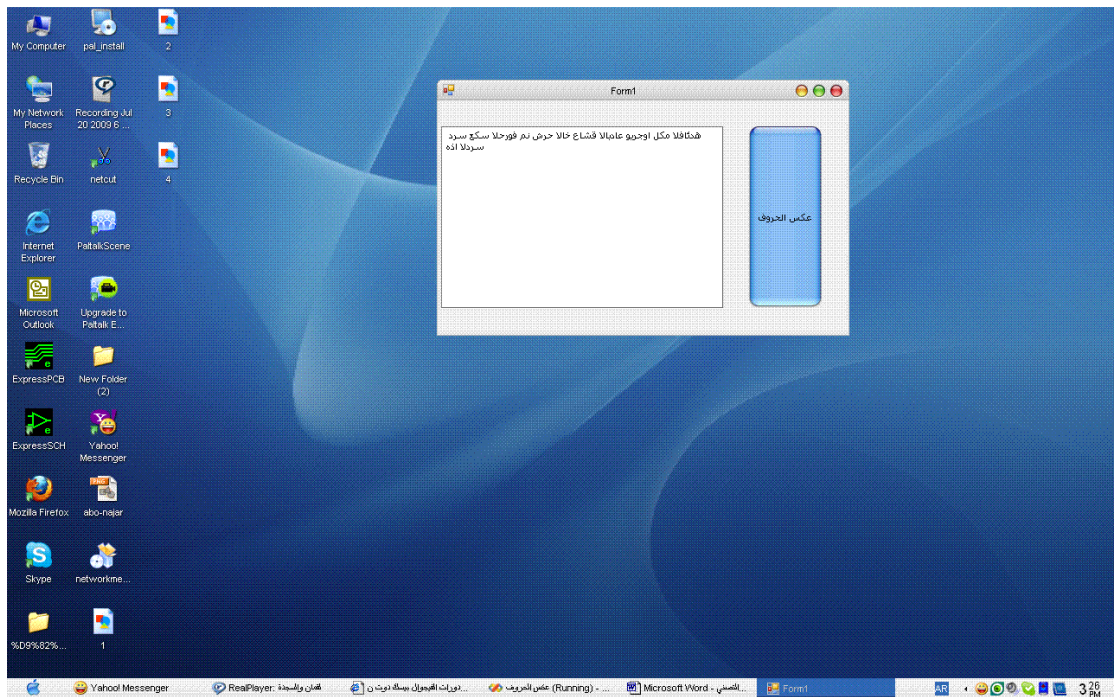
My Computer
pal_install
2
My Network Places
Recording Jul 20 2009 6 ...
3
Recycle Bin
netcut
4
Internet Explorer
PaltalkScene
Microsoft Outlook
Upgrade to Paltalk E...
ExpressPCB
New Folder (2)
ExpressSCH
Yahoo! Messenger
Mozilla Firefox
abo-najar
Skype
networkme...
%D9%82%...
1

Form1

هذكافلا مكل اوجرو عامالا قشاع خالا حرش نم فورحلا سكع سرد سردلا اذه

عكس الحروف

Yahoo! Messenger
RealPlayer: قمان والسجدة
دورات الفيجوال بيسك دوت ن ...
عكس الحروف (Running) - ...
Microsoft Word - المصني...
Form1
AR
3:26 PM